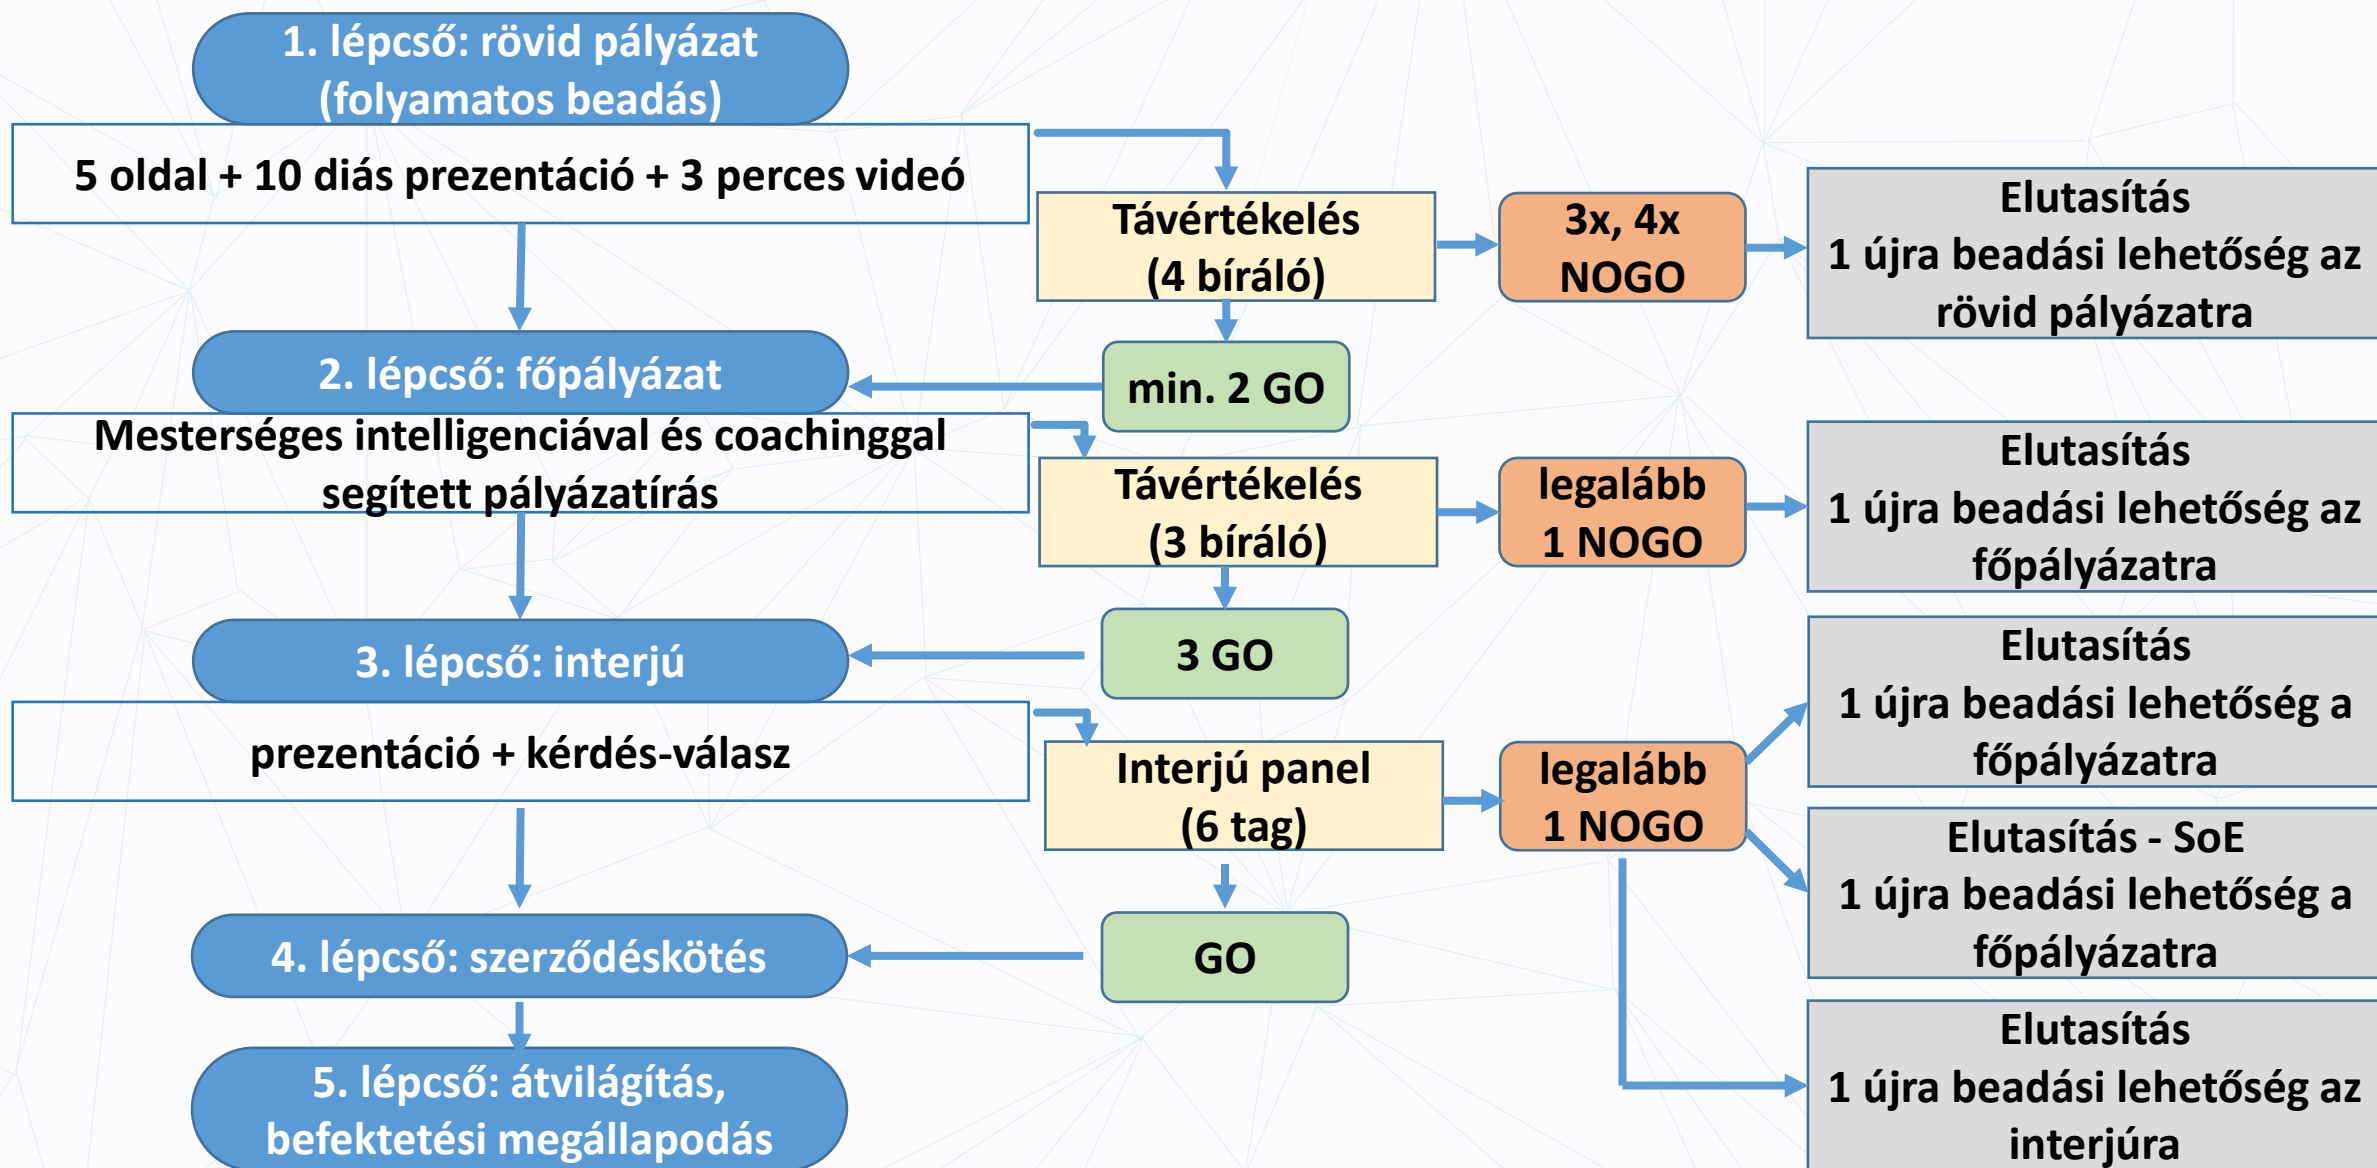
1. lépcső: rövid pályázat (folyamatos beadás)

5 oldal + 10 diás prezentáció + 3 perces videó

Távértékelés (4 bíráló)

3x, 4x NOGO

Elutasítás
1 újra beadási lehetőség az rövid pályázatra

min. 2 GO

2. lépcső: főpályázat

Mesterséges intelligenciával és coachinggal segített pályázatírás

Távértékelés (3 bíráló)

legalább 1 NOGO

Elutasítás
1 újra beadási lehetőség az főpályázatra

3 GO

3. lépcső: interjú

prezentáció + kérdés-válasz

Interjú panel (6 tag)

legalább 1 NOGO

Elutasítás
1 újra beadási lehetőség a főpályázatra

Elutasítás - SoE
1 újra beadási lehetőség a főpályázatra

GO

4. lépcső: szerződéskötés

Elutasítás
1 újra beadási lehetőség az interjúra

5. lépcső: átvilágítás, befektetési megállapodás